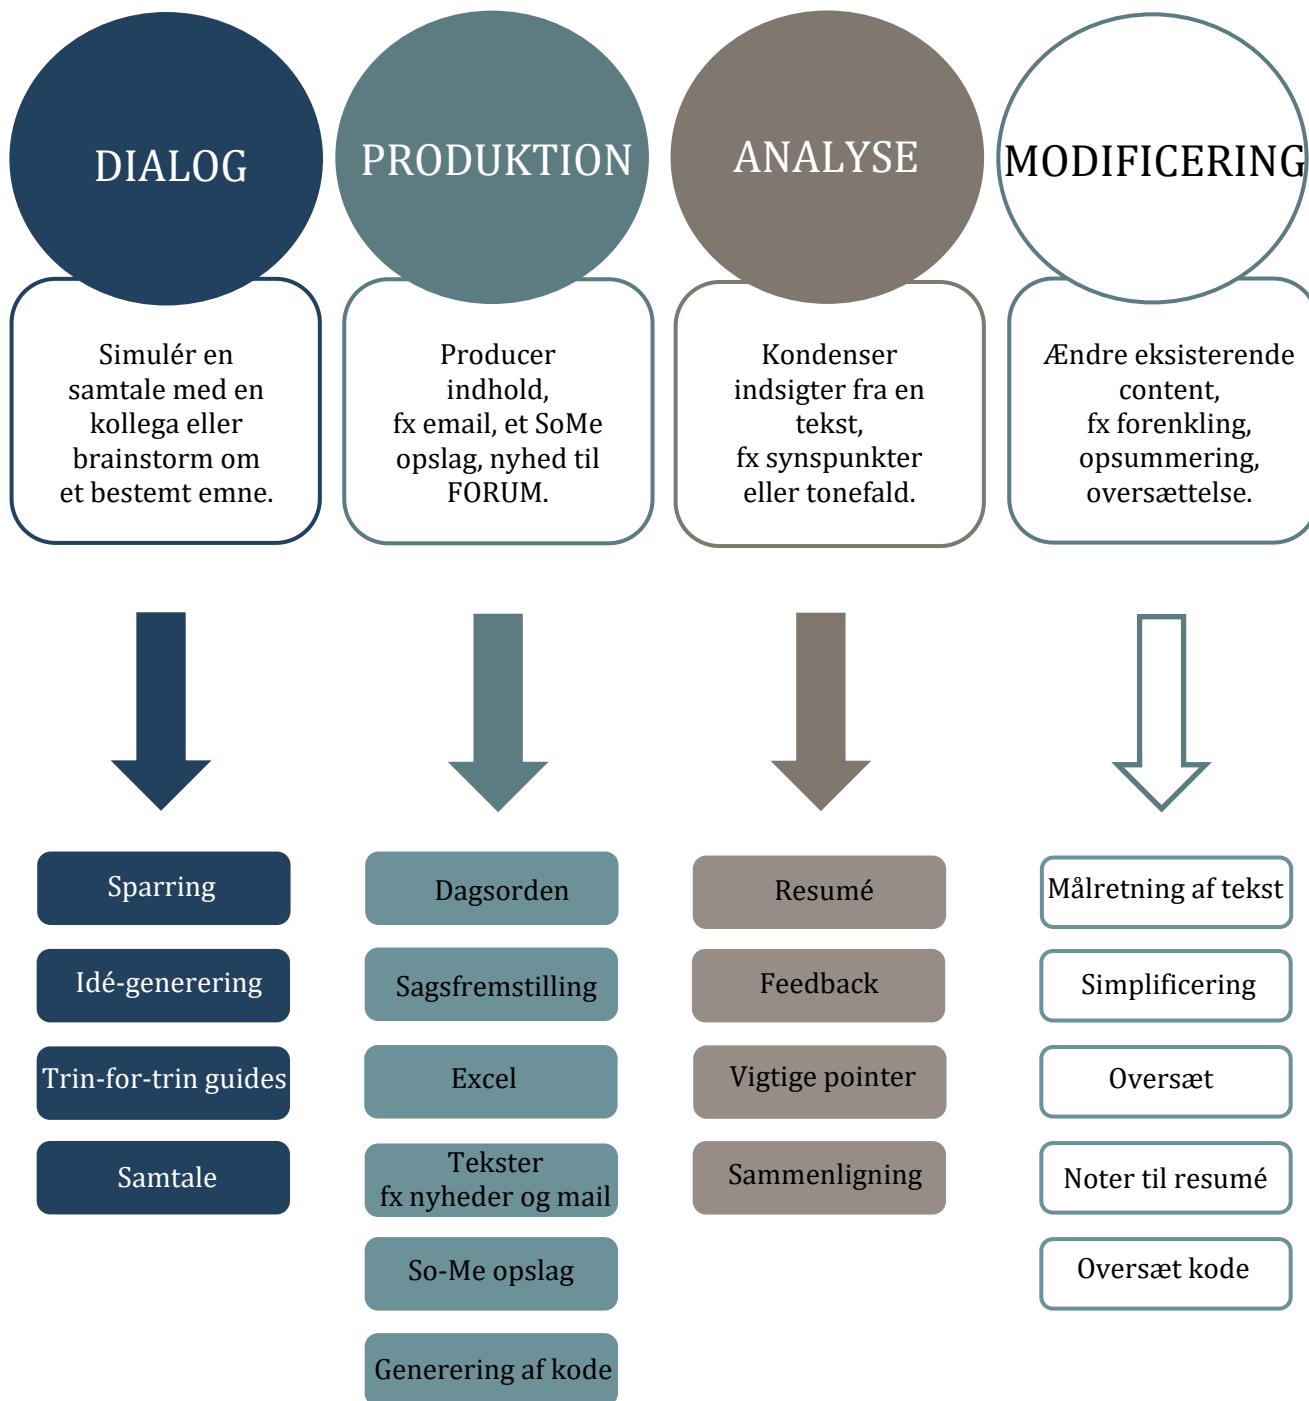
DIALOG

Simulér en samtale med en kollega eller brainstorm om et bestemt emne.

Sparring

Idé-generering

Trin-for-trin guides

Samtale

PRODUKTION

Producer indhold, fx email, et SoMe opslag, nyhed til FORUM.

Dagsorden

Sagsfremstilling

Excel

Tekster fx nyheder og mail

So-Me opslag

Generering af kode

ANALYSE

Kondenser indsigter fra en tekst, fx synspunkter eller tonefald.

Resumé

Feedback

Vigtige pointer

Sammenligning

MODIFICERING

Ændre eksisterende content, fx forenkling, opsummering, oversættelse.

Målretning af tekst

Simplificering

Oversæt

Noter til resumé

Oversæt kode